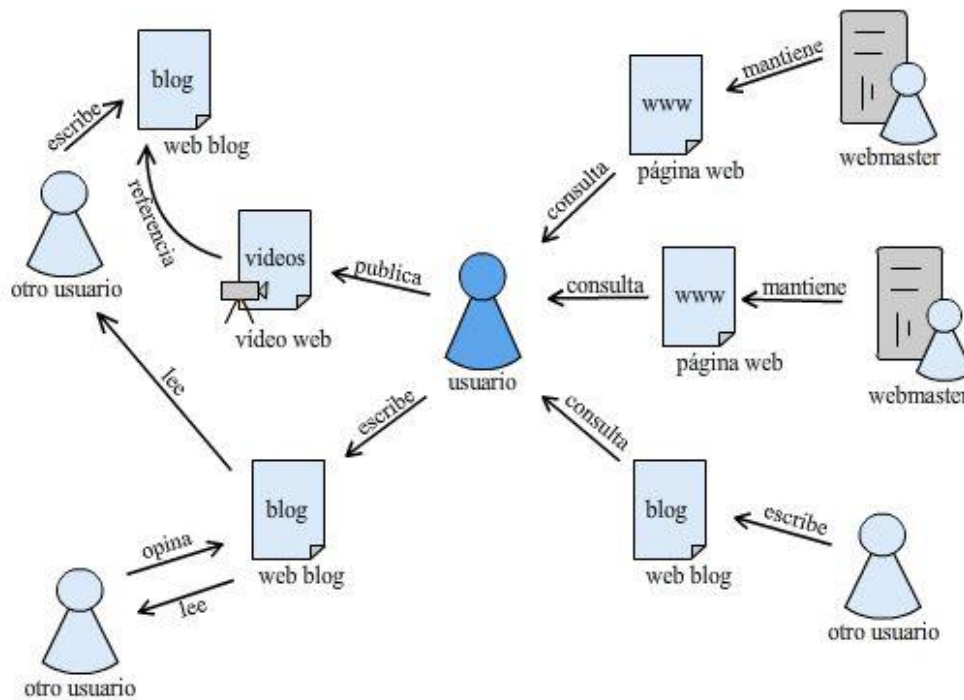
escribe
blog
web blog
referencia
otro usuario
videos
video web
publica
mantiene
www
página web
webmaster
consulta
usuario
consulta
www
mantiene
página web
webmaster
lee
escribe
consulta
blog
web blog
opina
lee
otro usuario
blog
web blog
escribe
otro usuario